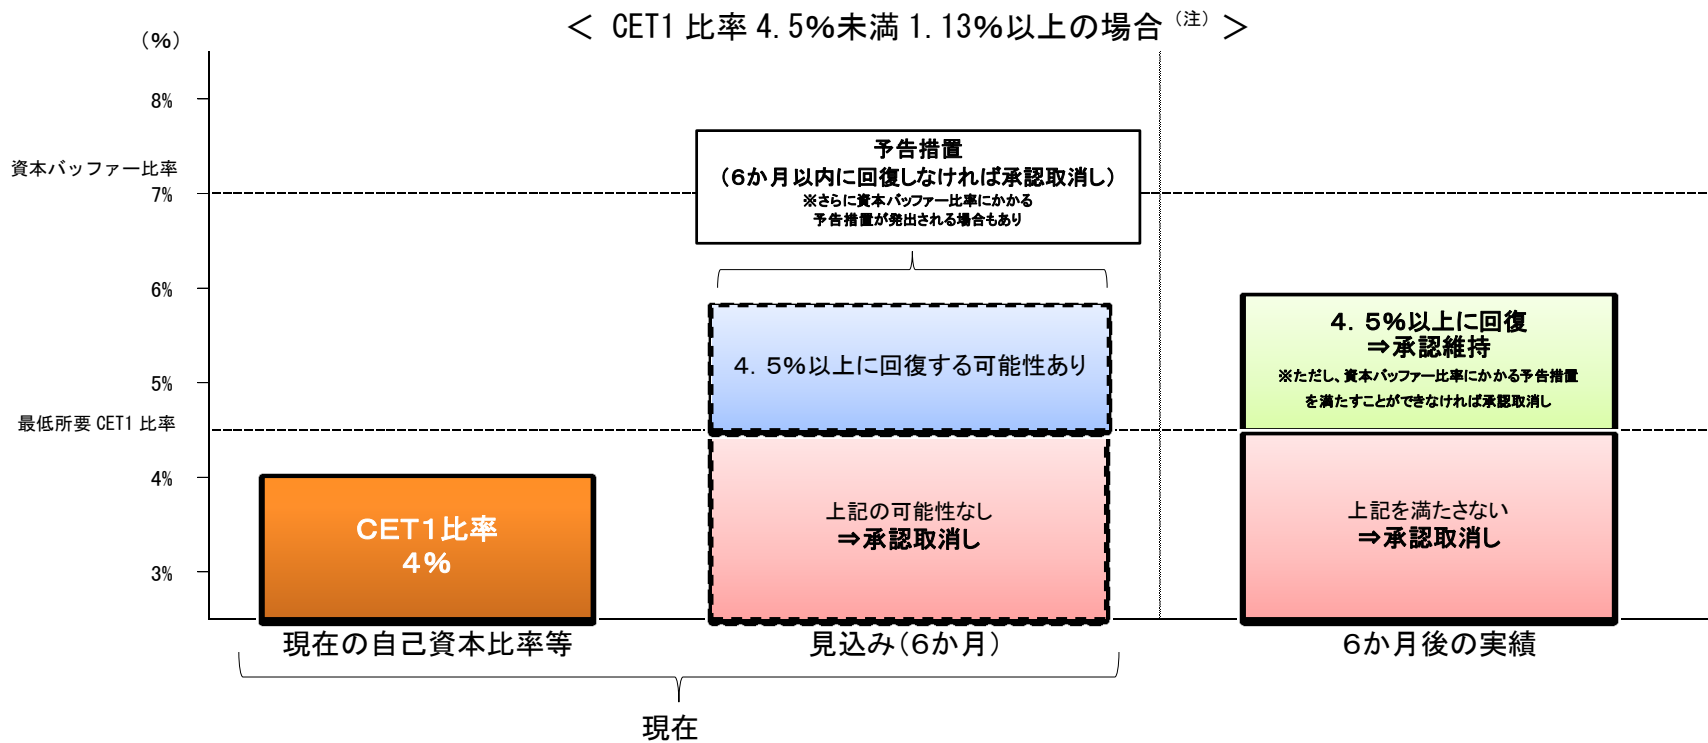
＜ CET1 比率 4.5%未満 1.13%以上の場合（注）＞

（%）

8%

資本バッファー比率
7%

6%

5%

最低所要 CET1 比率

4%

3%

予告措置
（6か月以内に回復しなければ承認取消し）
※さらに資本バッファー比率にかかる
予告措置が発出される場合もあり

4．5%以上に回復する可能性あり

上記の可能性なし
⇒承認取消し

4．5%以上に回復
⇒承認維持
※ただし、資本バッファー比率にかかる予告措置
を満たすことができなければ承認取消し

上記を満たさない
⇒承認取消し

CET1比率
4%

現在の自己資本比率等

見込み（6か月）

6か月後の実績

現在